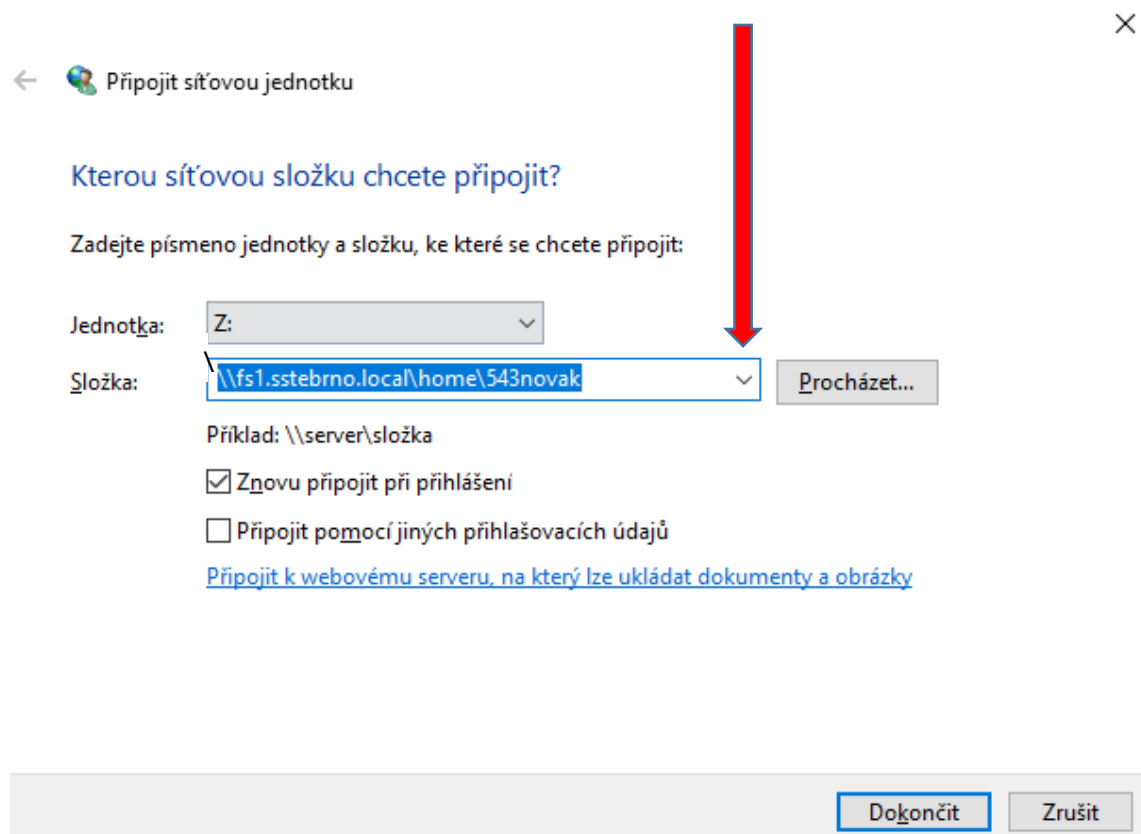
Připojit síťovou jednotku

Kterou síťovou složku chcete připojit?

Zadejte písmeno jednotky a složku, ke které se chcete připojit:

Jednotka: Z:

Složka: \\fs1.sstebrno.local\home\543novak

Procházet...

Příklad: \\server\složka

Znovu připojit při přihlášení

Připojit pomocí jiných přihlašovacích údajů

Připojit k webovému serveru, na který lze ukládat dokumenty a obrázky

Dokončit

Zrušit